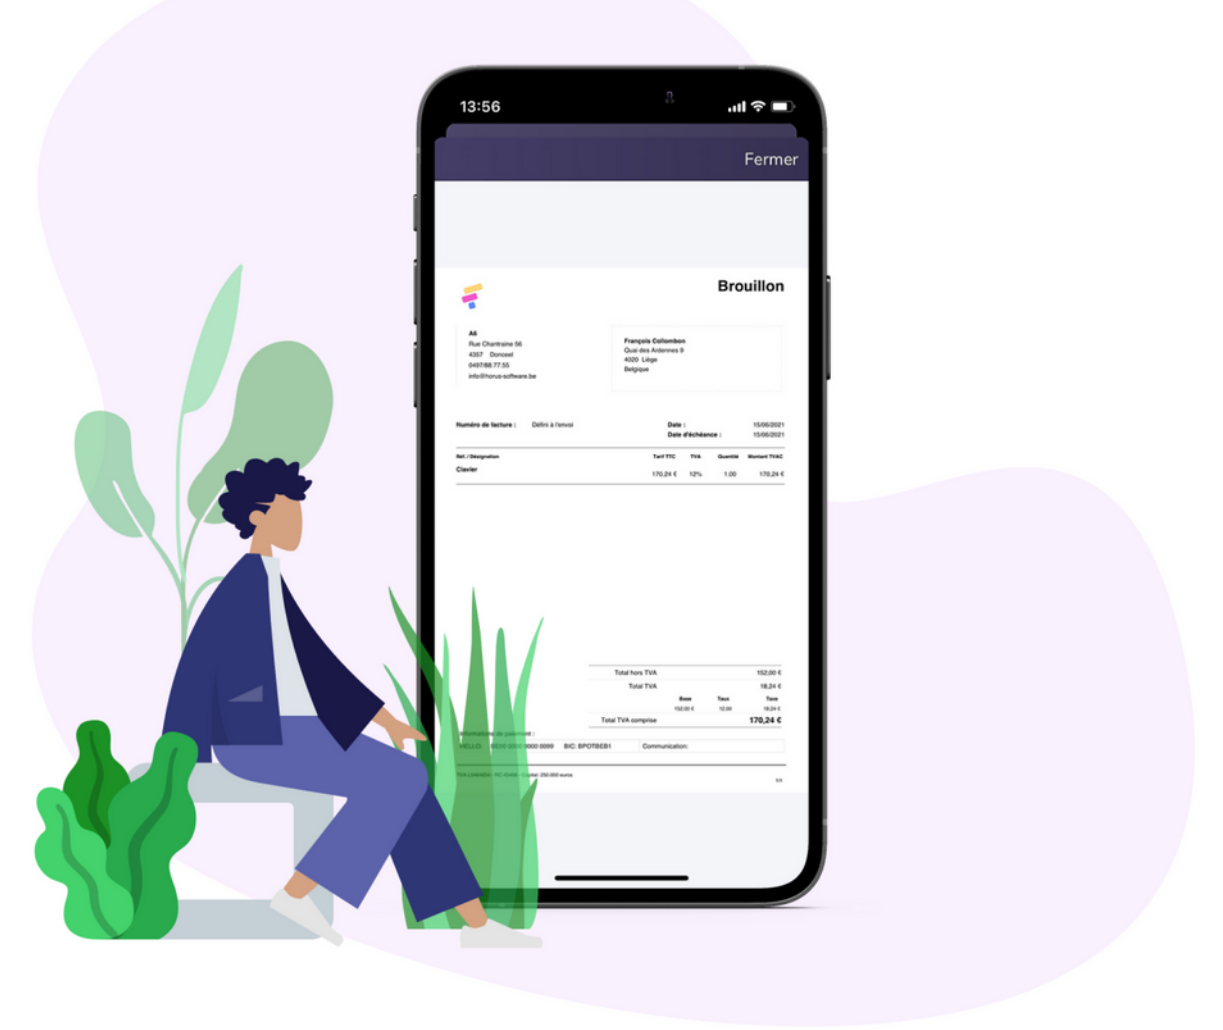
13:56

Fermer

Brouillon

A6
Rue Chantraine 56
4357 Donceel
0497/88.77.55
info@horus-software.be

François Collombon
Quai des Ardennes 9
4020 Liège
Belgique

Numéro de facture : Défini à l'envoi

Date : 15/06/2021
Date d'échéance : 15/06/2021

| Réf. / Désignation | Tarif TTC | TVA | Quantité | Montant TVAC |
|---|---|---|---|---|
| Clavier | 170,24 € | 12% | 1.00 | 170,24 € |

Total hors TVA 152,00 €
Total TVA 18,24 €

| Base | Taux | Taxe |
|---|---|---|
| 152,00 € | 12.00 | 18,24 € |

Total TVA comprise 170,24 €

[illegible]

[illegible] BIC: BPOTBEB1 Communication:

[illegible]

1/1